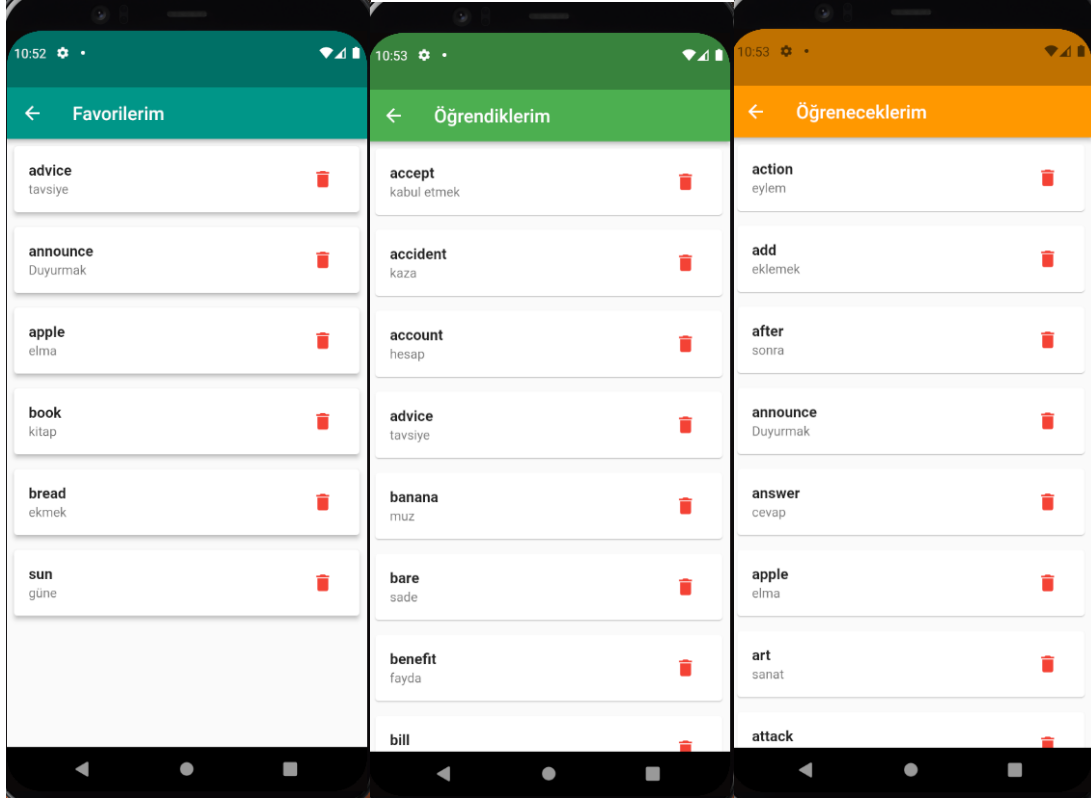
10:52

Favorilerim

advice
tavsiye

announce
Duyurmak

apple
elma

book
kitap

bread
ekmek

sun
güne

10:53

Öğrendiklerim

accept
kabul etmek

accident
kaza

account
hesap

advice
tavsiye

banana
muz

bare
sade

benefit
fayda

bill

10:53

Öğreneceklerim

action
eylem

add
eklemek

after
sonra

announce
Duyurmak

answer
cevap

apple
elma

art
sanat

attack